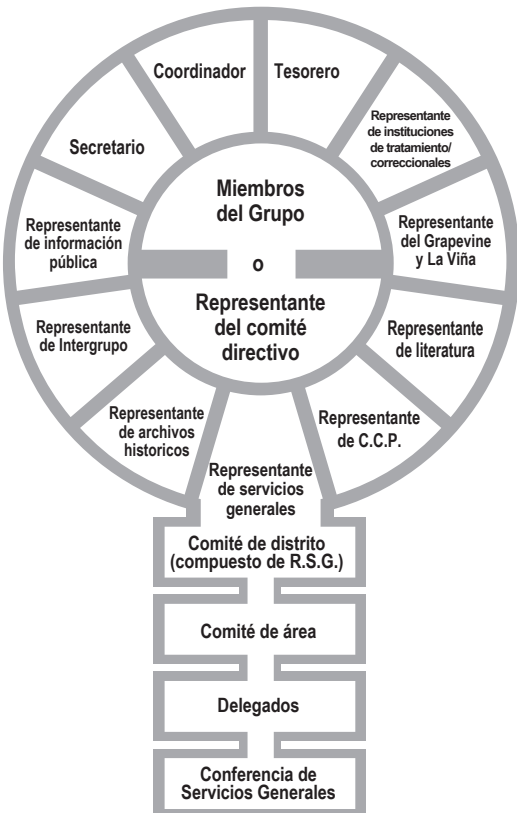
Coordinador

Tesorero

Representante de instituciones de tratamiento/ correccionales

Representante del Grapevine y La Viña

Representante de literatura

Representante de C.C.P.

Representante de servicios generales

Representante de archivos historicos

Representante de Intergrupo

Representante de información pública

Secretario

Miembros del Grupo

o

Representante del comité directivo

Comité de distrito (compuesto de R.S.G.)

Comité de área

Delegados

Conferencia de Servicios Generales